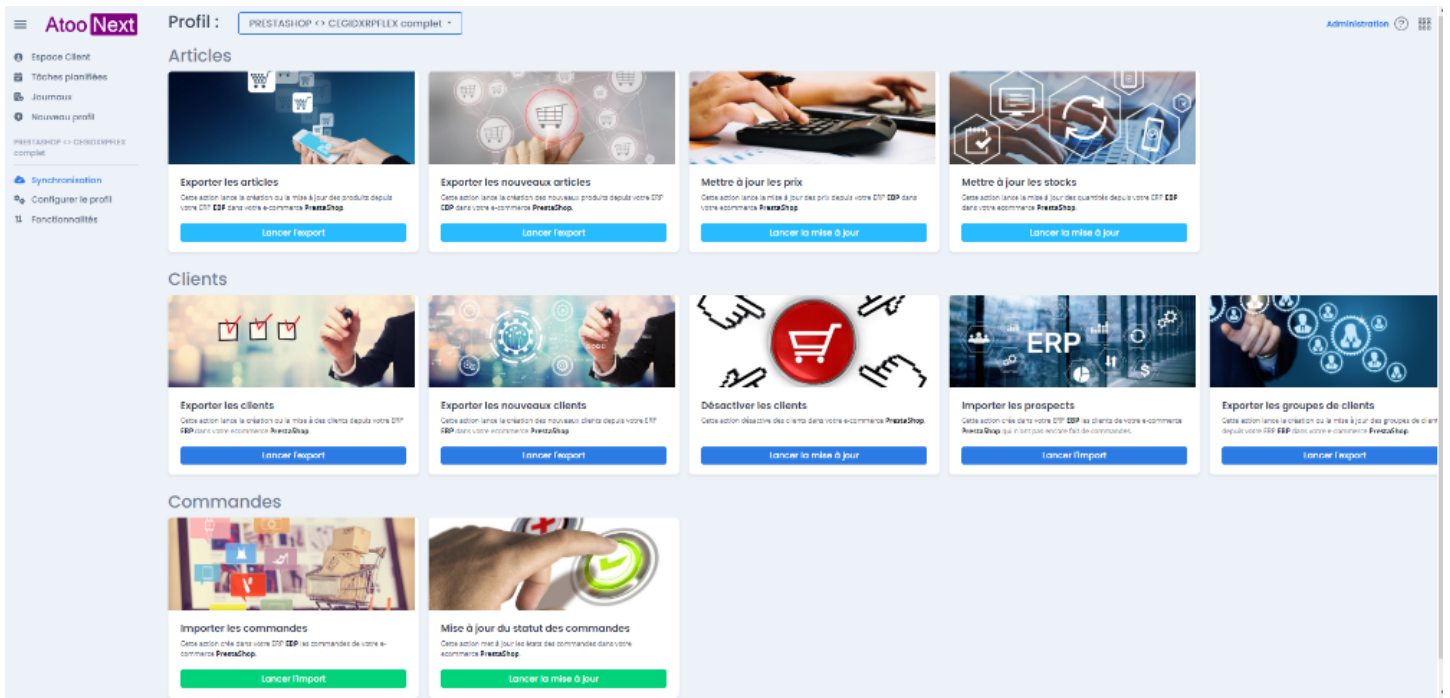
Atoo Next

Espace Client
Tâches planifiées
Journaux
Nouveau profil

PRESTASHOP <> CEGIDXRPFLEX complet

Synchronisation
Configurer le profil
Fonctionnalités

Profil : PRESTASHOP <> CEGIDXRPFLEX complet

Administration

Articles

Exporter les articles
Cette action lance la création ou la mise à jour des produits depuis votre ERP EBP dans votre e-commerce PrestaShop.
Lancer l'export

Exporter les nouveaux articles
Cette action lance la création des nouveaux produits depuis votre ERP EBP dans votre e-commerce PrestaShop.
Lancer l'export

Mettre à jour les prix
Cette action lance la mise à jour des prix depuis votre ERP EBP dans votre ecommerce PrestaShop.
Lancer la mise à jour

Mettre à jour les stocks
Cette action lance la mise à jour des quantités depuis votre ERP EBP dans votre ecommerce PrestaShop.
Lancer la mise à jour

Clients

Exporter les clients
Cette action lance la création ou la mise à des clients depuis votre ERP EBP dans votre ecommerce PrestaShop.
Lancer l'export

Exporter les nouveaux clients
Cette action lance la création des nouveaux clients depuis votre ERP EBP dans votre e-commerce PrestaShop.
Lancer l'export

Désactiver les clients
Cette action désactive des clients dans votre e-commerce PrestaShop.
Lancer la mise à jour

Importer les prospects
Cette action crée dans votre ERP EBP les clients de votre e-commerce PrestaShop qui n'ont pas encore fait de commandes.
Lancer l'import

Exporter les groupes de clients
Cette action lance la création ou la mise à jour des groupes de client depuis votre ERP EBP dans votre e-commerce PrestaShop.
Lancer l'export

Commandes

Importer les commandes
Cette action crée dans votre ERP EBP les commandes de votre e-commerce PrestaShop.
Lancer l'import

Mise à jour du statut des commandes
Cette action met à jour les états des commandes dans votre ecommerce PrestaShop.
Lancer la mise à jour